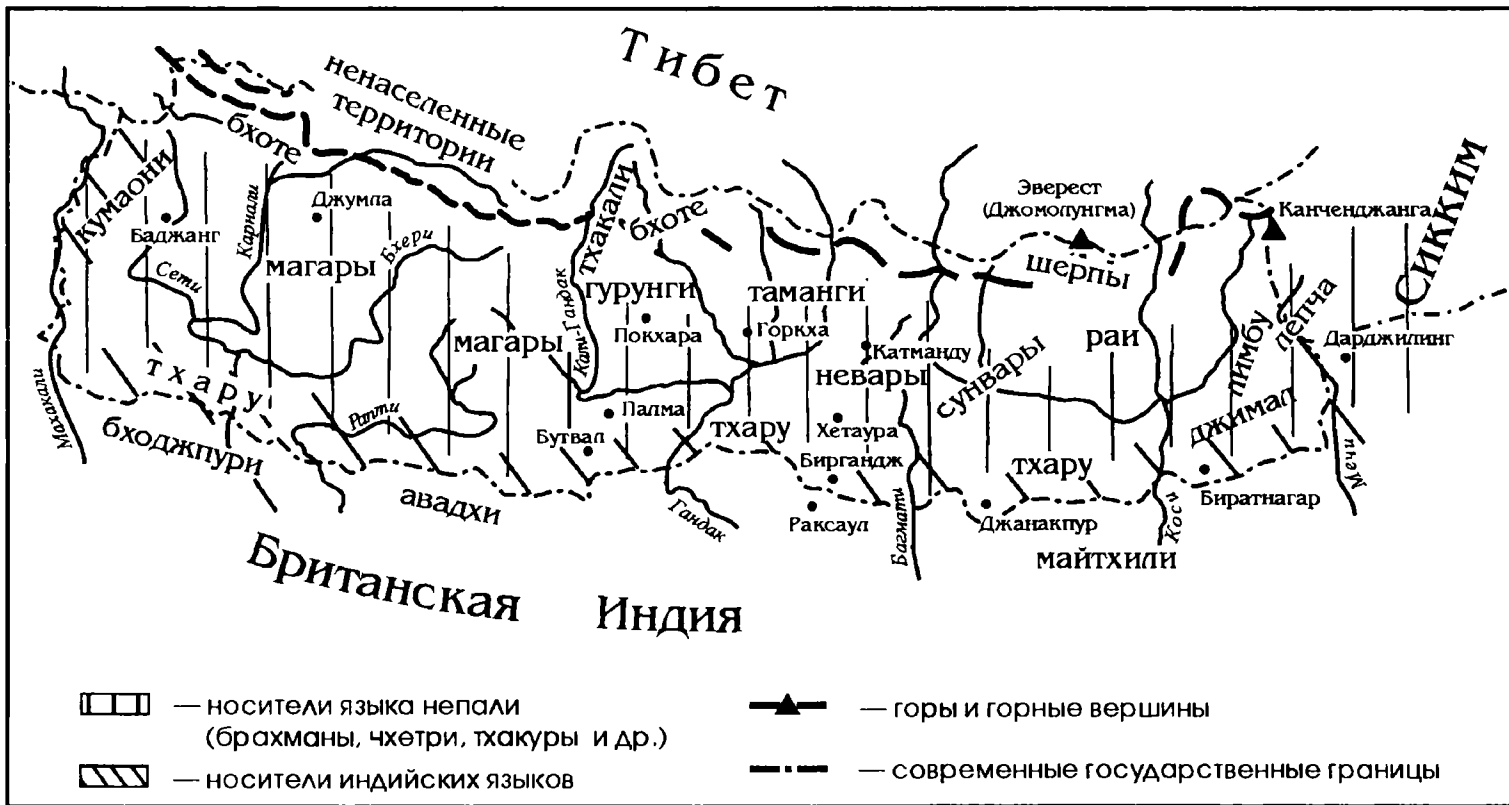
Тибет

ненаселенные территории

бхоте

кумаони

Баджанг

Карнали

Джумла

Сети

магары

Бхери

тхакали

бхоте

Эверест (Джомолунгма)

Канченджанга

СИККИМ

шерпы

гурунги

таманги

Кали-Гандак

Покхара

Горкха

магары

Катманду

раи

лепча

лимбу

Дарджилинг

Махакали

тхару

неварЫ

сунвары

Рапти

бходжпури

Палма

Бутвал

тхару

Хетаура

джимал

Биргандж

тхару

авадхи

Гандак

Раксаул

Багмати

Джанакпур

Коси

Биратнагар

Мечи

майтхили

Британская

Индия

— носители языка непали (брахманы, чхетри, тхакуры и др.)

— носители индийских языков

— горы и горные вершины

— современные государственные границы